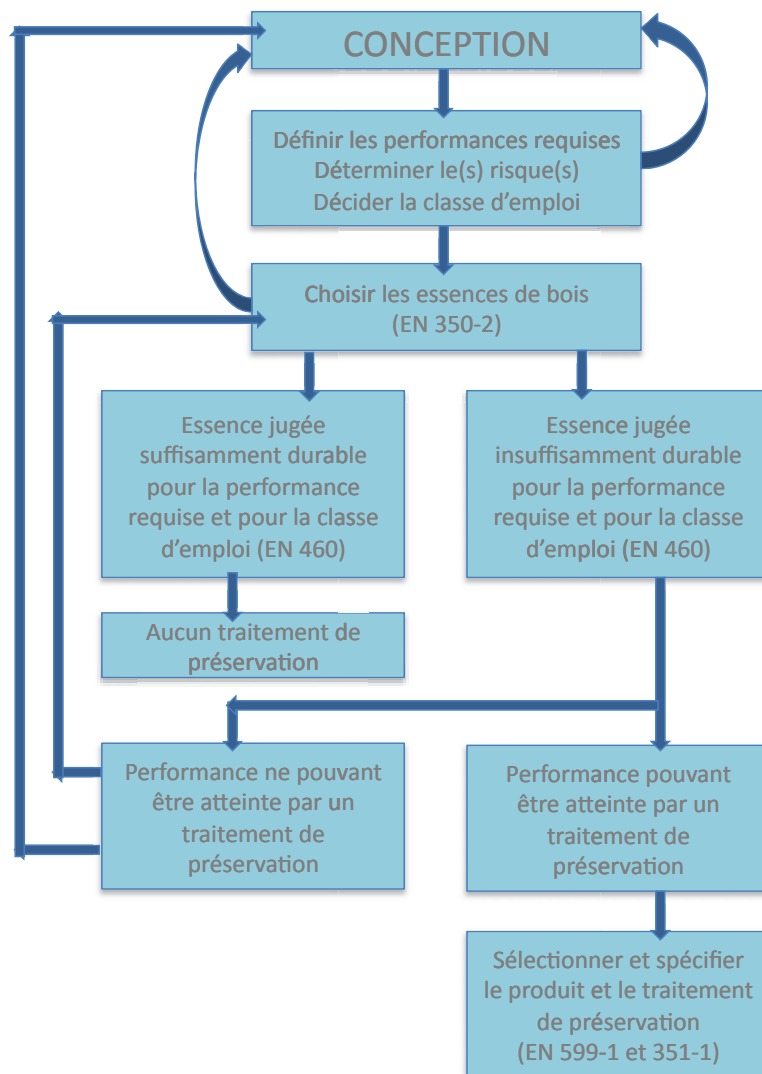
CONCEPTION

Définir les performances requises
Déterminer le(s) risque(s)
Décider la classe d'emploi

Choisir les essences de bois
(EN 350-2)

Essence jugée suffisamment durable pour la performance requise et pour la classe d'emploi (EN 460)

Essence jugée insuffisamment durable pour la performance requise et pour la classe d'emploi (EN 460)

Aucun traitement de préservation

Performance ne pouvant être atteinte par un traitement de préservation

Performance pouvant être atteinte par un traitement de préservation

Sélectionner et spécifier le produit et le traitement de préservation
(EN 599-1 et 351-1)